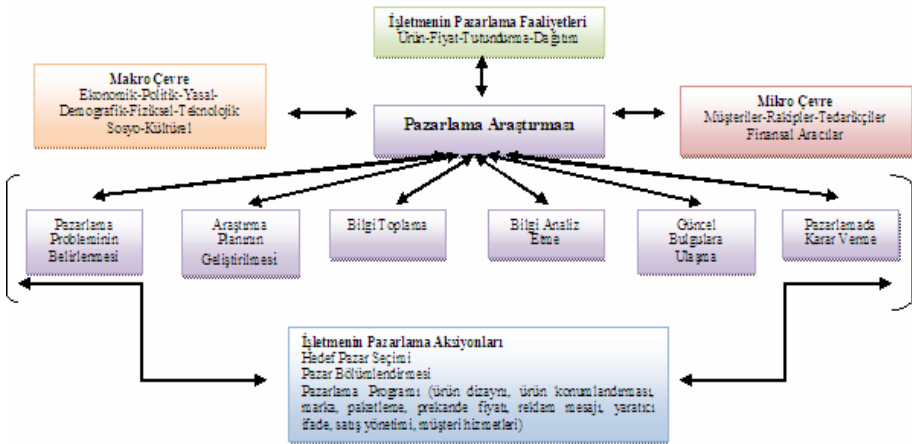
İşletmenin Pazarlama Faaliyetleri
Ürün-Fiyat-Tutundurma-Dağıtım

Makro Çevre
Ekonomik-Politik-Yasal-Demografik-Fiziksel-Teknolojik
Sosyo-Kültürel

Pazarlama Araştırması

Mikro Çevre
Müşteriler-Rakipler-Tedarikçiler
Finansal Aracılar

Pazarlama Probleminin Belirlenmesi

Araştırma Planının Geliştirilmesi

Bilgi Toplama

Bilgi Analiz Etme

Güncel Bulgulara Ulaşma

Pazarlamada Karar Verme

İşletmenin Pazarlama Aksiyonları
Hedef Pazar Seçimi
Pazar Bölümlendirmesi
Pazarlama Programı (ürün dizaynı, ürün konumlandırması, marka, paketleme, perakende fiyatı, reklam mesajı, yaratıcı ifade, satış yönetimi, müşteri hizmetleri)